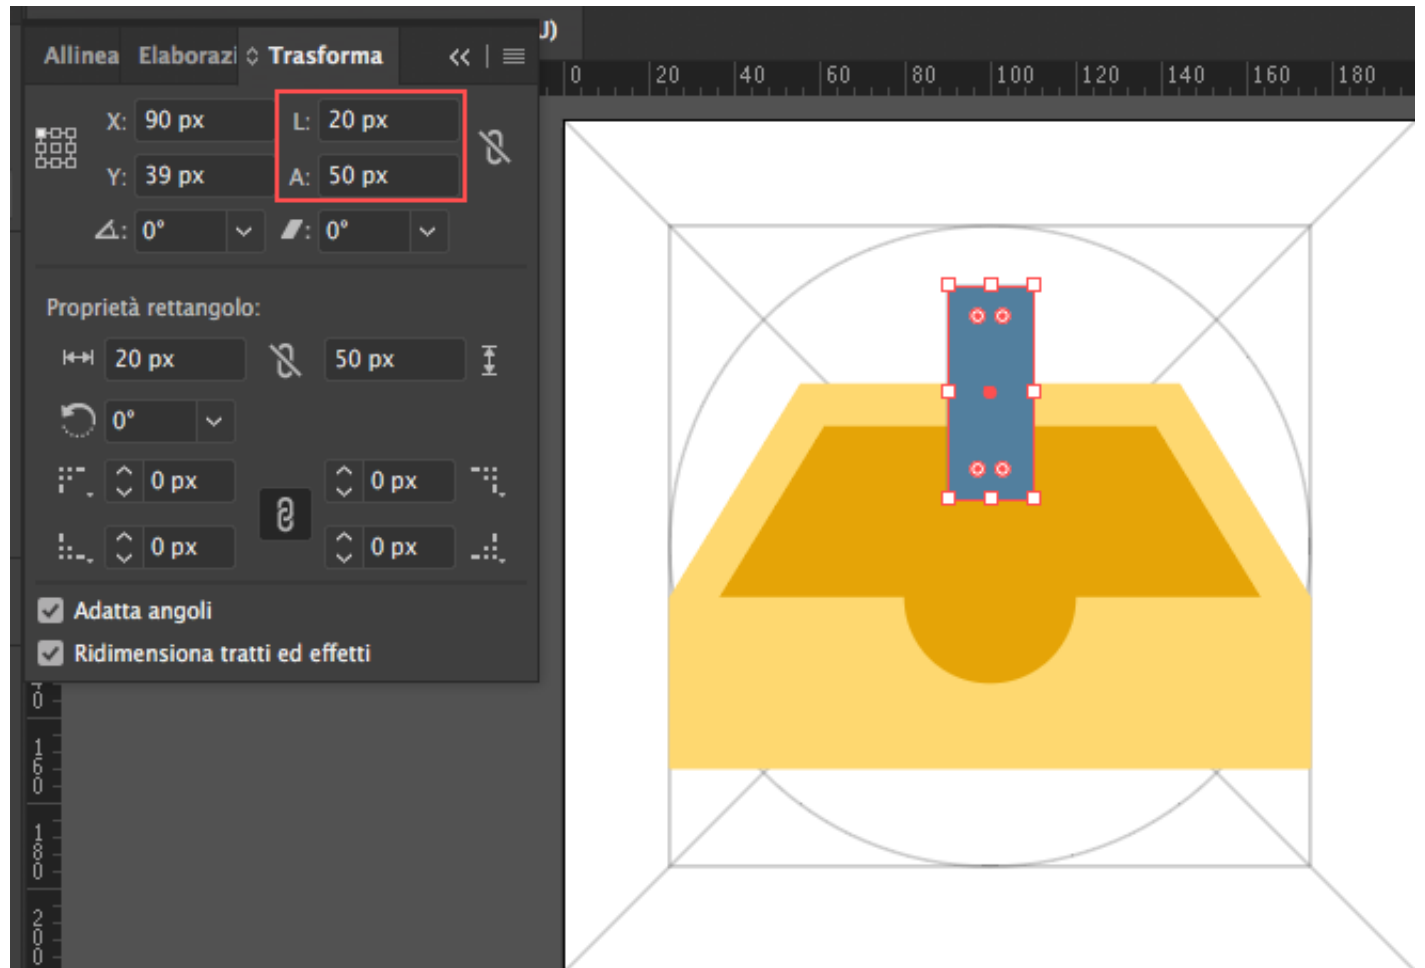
Allinea Elaborazi Trasforma

J)

0 20 40 60 80 100 120 140 160 180

X: 90 px
Y: 39 px
L: 20 px
A: 50 px
0°
0°

Proprietà rettangolo:

20 px
50 px
0°
0 px
0 px
0 px
0 px

Adatta angoli
Ridimensiona tratti ed effetti

0
160
180
200